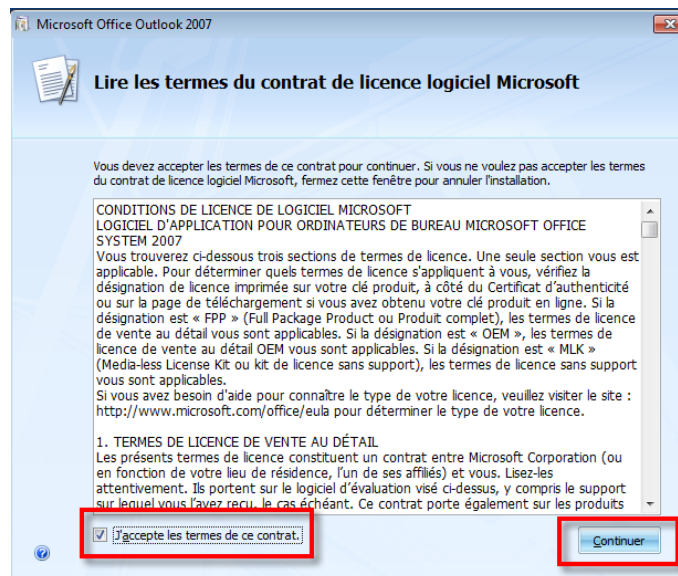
Microsoft Office Outlook 2007

Lire les termes du contrat de licence logiciel Microsoft

Vous devez accepter les termes de ce contrat pour continuer. Si vous ne voulez pas accepter les termes du contrat de licence logiciel Microsoft, fermez cette fenêtre pour annuler l'installation.

CONDITIONS DE LICENCE DE LOGICIEL MICROSOFT
LOGICIEL D'APPLICATION POUR ORDINATEURS DE BUREAU MICROSOFT OFFICE SYSTEM 2007
Vous trouverez ci-dessous trois sections de termes de licence. Une seule section vous est applicable. Pour déterminer quels termes de licence s'appliquent à vous, vérifiez la désignation de licence imprimée sur votre clé produit, à côté du Certificat d'authenticité ou sur la page de téléchargement si vous avez obtenu votre clé produit en ligne. Si la désignation est « FPP » (Full Package Product ou Produit complet), les termes de licence de vente au détail vous sont applicables. Si la désignation est « OEM », les termes de licence de vente au détail OEM vous sont applicables. Si la désignation est « MLK » (Media-less License Kit ou kit de licence sans support), les termes de licence sans support vous sont applicables.
Si vous avez besoin d'aide pour connaître le type de votre licence, veuillez visiter le site : http://www.microsoft.com/office/eula pour déterminer le type de votre licence.

1. TERMES DE LICENCE DE VENTE AU DÉTAIL
Les présents termes de licence constituent un contrat entre Microsoft Corporation (ou en fonction de votre lieu de résidence, l'un de ses affiliés) et vous. Lisez-les attentivement. Ils portent sur le logiciel d'évaluation visé ci-dessus, y compris le support sur lequel vous l'avez reçu, le cas échéant. Ce contrat porte également sur les produits

J'accepte les termes de ce contrat.

Continuer